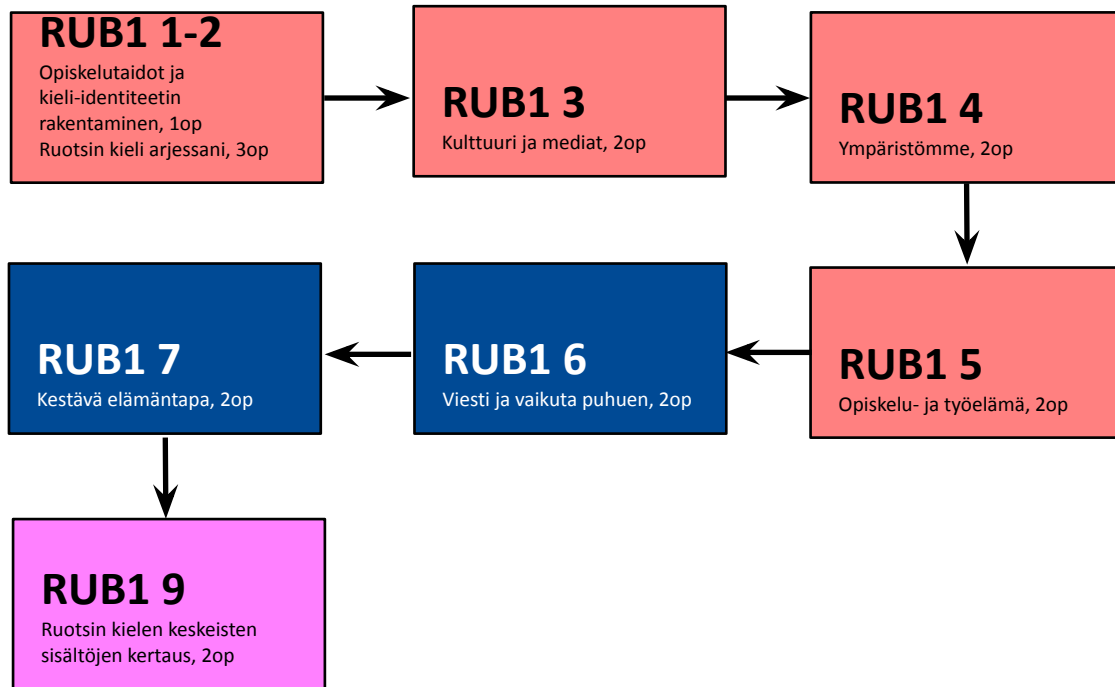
RUB1 1-2
Opiskelutaidot ja kieli-identiteetin rakentaminen, 1op
Ruotsin kieli arjessani, 3op

RUB1 3
Kulttuuri ja mediat, 2op

RUB1 4
Ympäristömme, 2op

RUB1 5
Opiskelu- ja työelämä, 2op

RUB1 6
Viesti ja vaikuta puhuen, 2op

RUB1 7
Kestävä elämäntapa, 2op

RUB1 9
Ruotsin kielen keskeisten sisältöjen kertaus, 2op